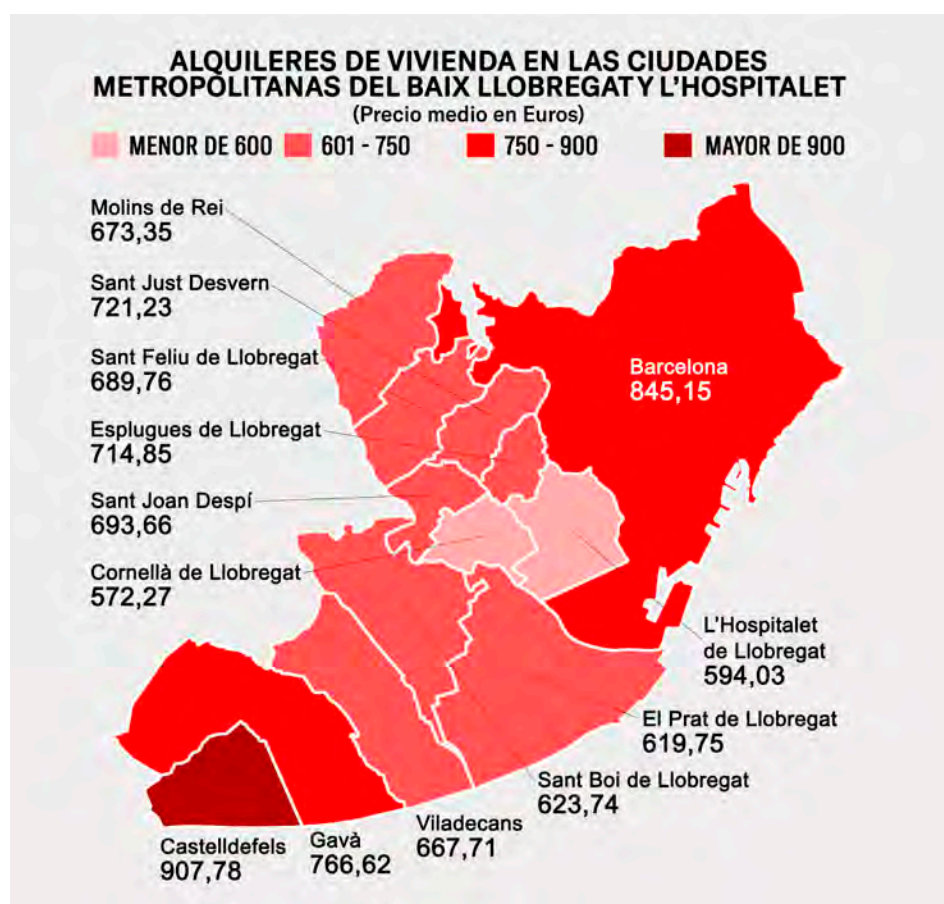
ALQUILERES DE VIVIENDA EN LAS CIUDADES METROPOLITANAS DEL BAIX LLOBREGAT Y L'HOSPITALET

(Precio medio en Euros)

MENOR DE 600
601 - 750
750 - 900
MAYOR DE 900

Molins de Rei
673,35

Sant Just Desvern
721,23

Sant Feliu de Llobregat
689,76

Esplugues de Llobregat
714,85

Sant Joan Despí
693,66

Cornellà de Llobregat
572,27

Barcelona
845,15

L'Hospitalet de Llobregat
594,03

El Prat de Llobregat
619,75

Sant Boi de Llobregat
623,74

Viladecans
667,71

Gavà
766,62

Castelldefels
907,78